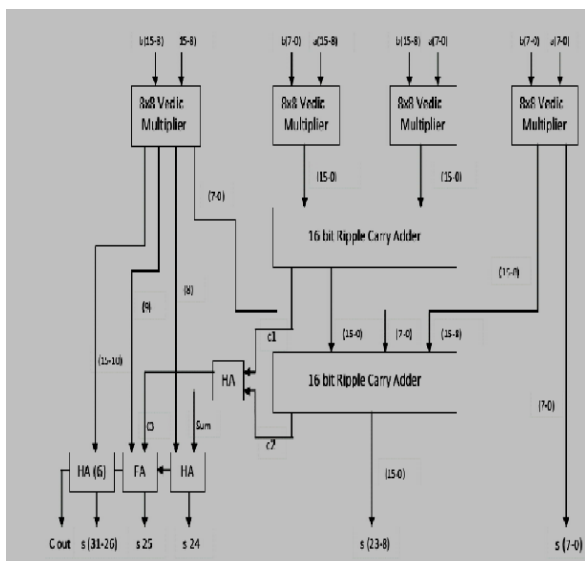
b(15-8) a(15-8)

8x8 Vedic Multiplier

b(7-0) a(15-8)

8x8 Vedic Multiplier

b(15-8) a(7-0)

8x8 Vedic Multiplier

b(7-0) a(7-0)

8x8 Vedic Multiplier

(7-0)

(15-0)

(15-0)

16 bit Ripple Carry Adder

(15-0)

(9)

(8)

c1

(15-10)

(15-0) (7-0) (15-8)

HA

16 bit Ripple Carry Adder

C0

Sum

c2

(7-0)

(15-0)

HA (6) FA HA

Cout s (31-26) s 25 s 24

s (23-8)

s (7-0)